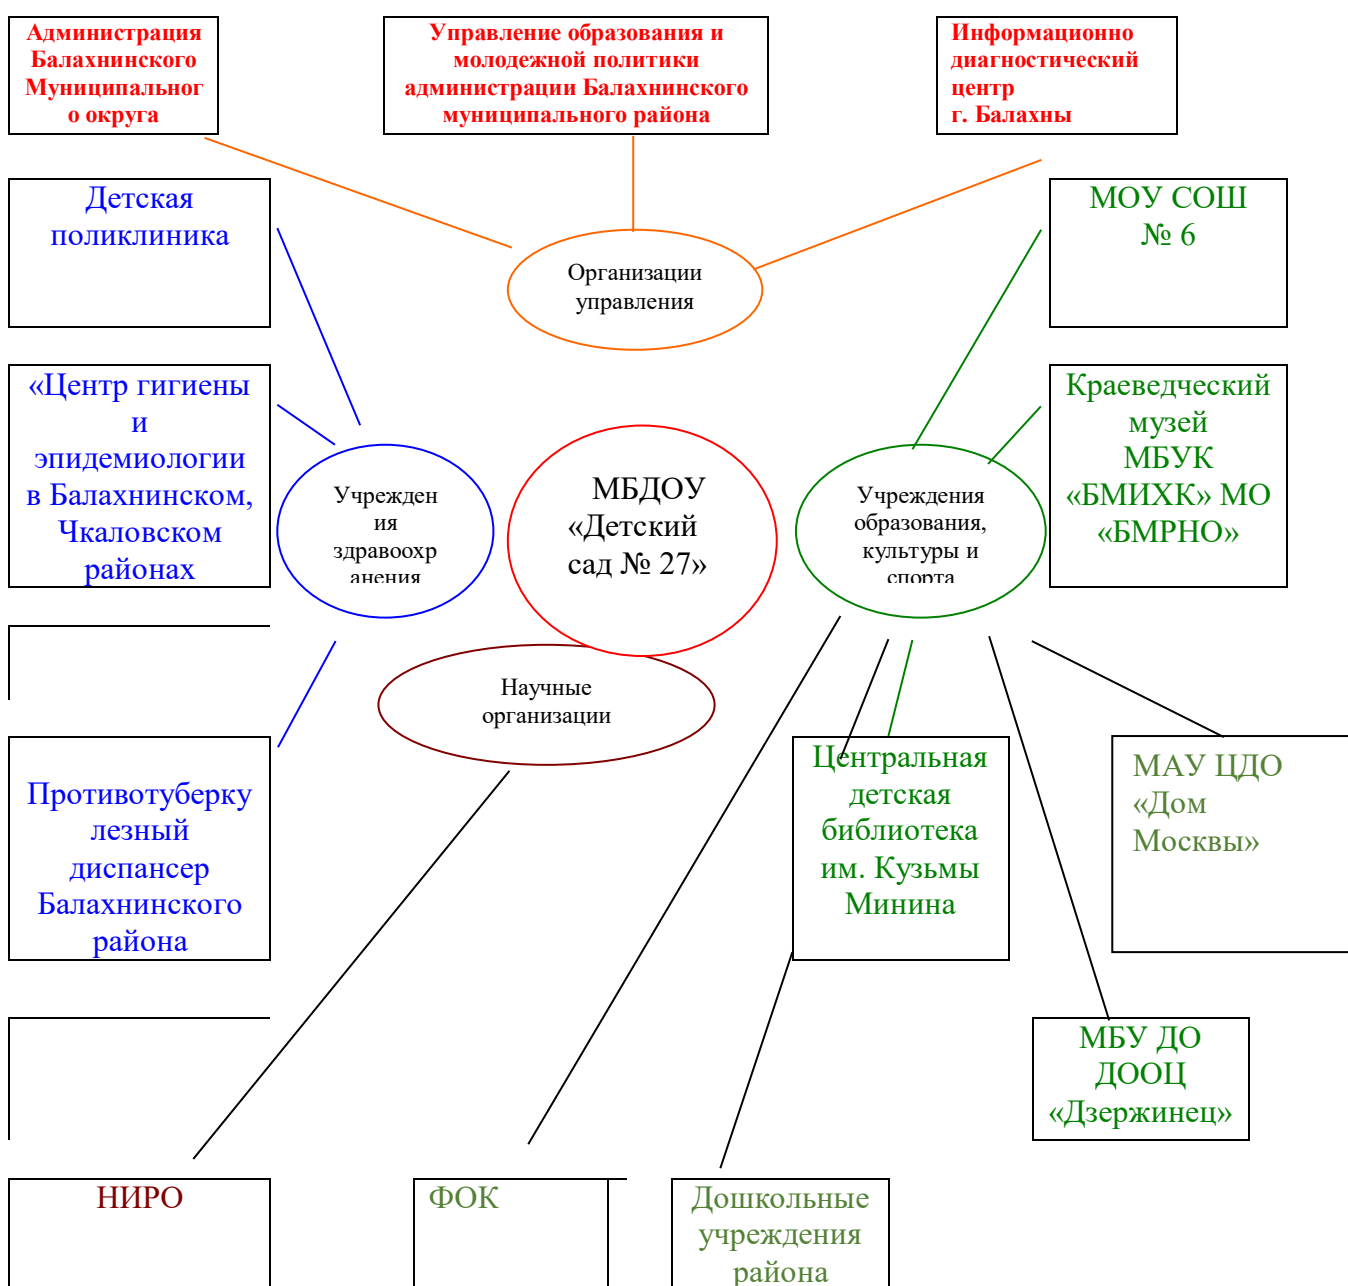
Администрация Балахнинского Муниципальног о округа

Управление образования и молодежной политики администрации Балахнинского муниципального района

Информационно диагностический центр г. Балахны

Детская поликлиника

Организации управления

МОУ СОШ № 6

«Центр гигиены и эпидемиологии в Балахнинском, Чкаловском районах

Учреждения здравоохранения

МБДОУ «Детский сад № 27»

Учреждения образования, культуры и спорта

Краеведческий музей МБУК «БМИХК» МО «БМРНО»

Научные организации

Противотуберкулезный диспансер Балахнинского района

Центральная детская библиотека им. Кузьмы Минина

МАУ ЦДО «Дом Москвы»

МБУ ДО ДООЦ «Дзержинец»

НИРО

ФОК

Дошкольные учреждения района